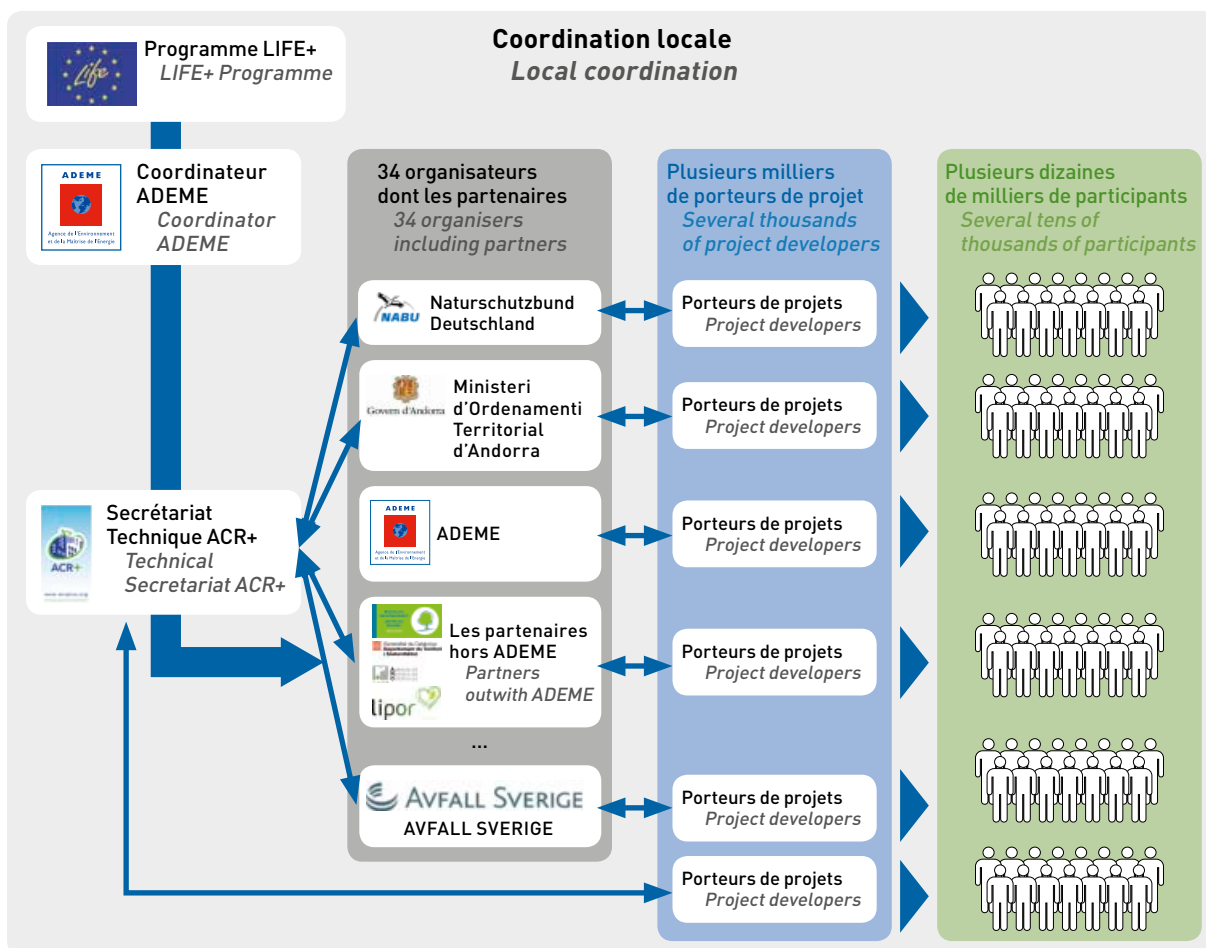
Coordination locale
Local coordination

Life

Programme LIFE+
LIFE+ Programme

ADEME
Agence de l'Environnement et de la Maîtrise de l'Energie

Coordinateur ADEME
Coordinator ADEME

ACR+

Secrétariat Technique ACR+
Technical Secretariat ACR+

34 organisateurs dont les partenaires
34 organisers including partners

NABU

Naturschutzbund Deutschland

Govern d'Andorra

Ministeri d'Ordenament Territorial d'Andorra

ADEME
Agence de l'Environnement et de la Maîtrise de l'Energie

ADEME

lipor

Les partenaires hors ADEME
Partners outwith ADEME

...

AVFALL SVERIGE

AVFALL SVERIGE

Plusieurs milliers de porteurs de projet
Several thousands of project developers

Porteurs de projets
Project developers

Porteurs de projets
Project developers

Porteurs de projets
Project developers

Porteurs de projets
Project developers

Porteurs de projets
Project developers

Porteurs de projets
Project developers

Plusieurs dizaines de milliers de participants
Several tens of thousands of participants